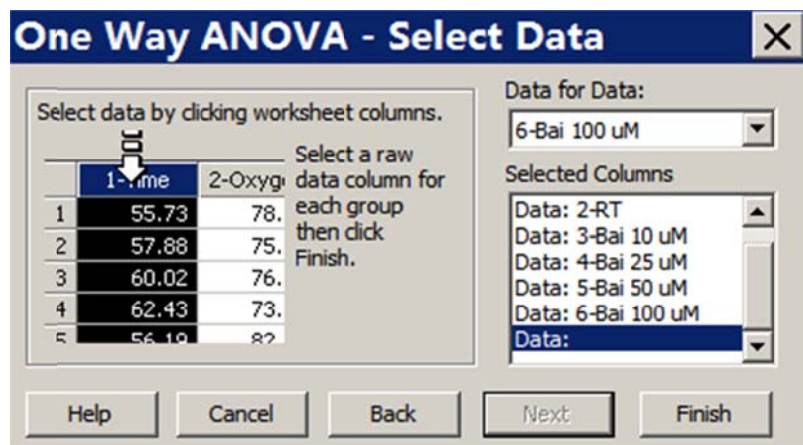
One Way ANOVA - Select Data

Select data by clicking worksheet columns.

|   | 1-Time | 2-Oxyg |
|---|---|---|
| 1 | 55.73 | 78. |
| 2 | 57.88 | 75. |
| 3 | 60.02 | 76. |
| 4 | 62.43 | 73. |
| 5 | 56.19 | 82 |

Select a raw data column for each group then click Finish.

Data for Data:
6-Bai 100 uM

Selected Columns
Data: 2-RT
Data: 3-Bai 10 uM
Data: 4-Bai 25 uM
Data: 5-Bai 50 uM
Data: 6-Bai 100 uM
Data:

Help
Cancel
Back
Next
Finish